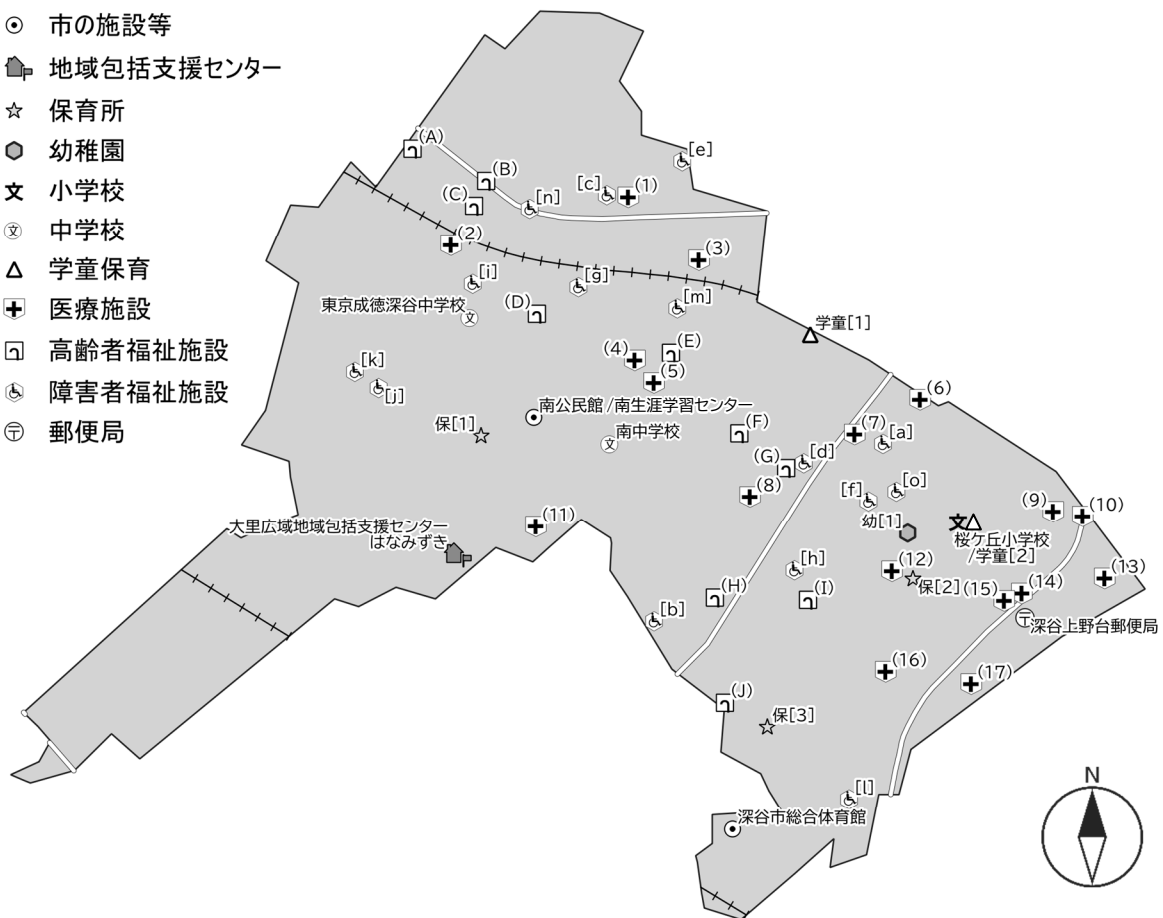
市の施設等
地域包括支援センター
保育所
幼稚園
小学校
中学校
学童保育
医療施設
高齢者福祉施設
障害者福祉施設
郵便局

(A)
(B)
(C)
[n]
[c]
(1)
[e]
(2)
(3)
[i]
[g]
[m]
東京成徳深谷中学校
(D)
学童[1]
(4)
(E)
(5)
[k]
[j]
(6)
南公民館 /南生涯学習センター
保[1]
(F)
南中学校
(7)
[a]
(G)
[d]
(8)
[f]
[o]
(9)
(10)
幼[1]
桜ケ丘小学校 /学童[2]
大里広域地域包括支援センター はなみずき
(11)
[h]
(12)
保[2]
(15)
(14)
(13)
(H)
(I)
深谷上野台郵便局
[b]
(16)
(17)
(J)
保[3]
[l]
深谷市総合体育館
N